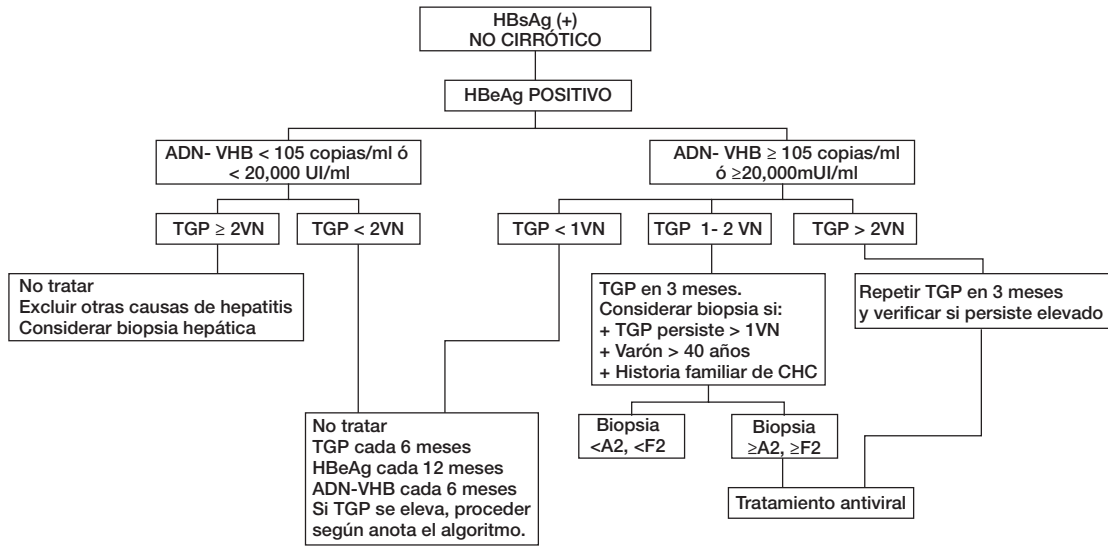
HBsAg (+)
NO CIRRÓTICO

HBeAg POSITIVO

ADN- VHB < 105 copias/ml ó < 20,000 UI/ml

ADN- VHB ≥ 105 copias/ml ó ≥20,000mUI/ml

TGP ≥ 2VN

TGP < 2VN

TGP < 1VN

TGP 1- 2 VN

TGP > 2VN

No tratar
Excluir otras causas de hepatitis
Considerar biopsia hepática

TGP en 3 meses.
Considerar biopsia si:
+ TGP persiste > 1VN
+ Varón > 40 años
+ Historia familiar de CHC

Repetir TGP en 3 meses
y verificar si persiste elevado

Biopsia
<A2, <F2

Biopsia
≥A2, ≥F2

No tratar
TGP cada 6 meses
HBeAg cada 12 meses
ADN-VHB cada 6 meses
Si TGP se eleva, proceder según anota el algoritmo.

Tratamiento antiviral